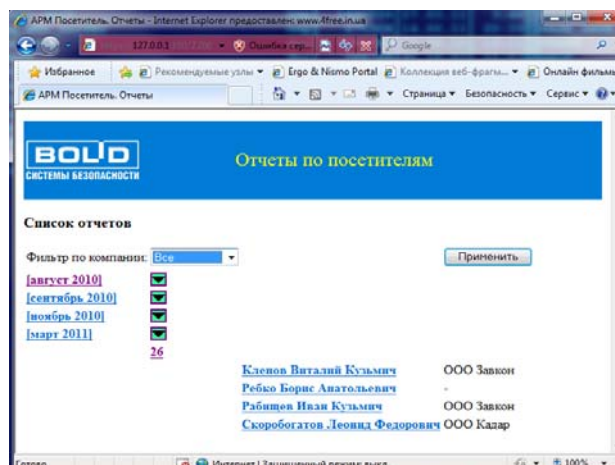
АРМ Посетитель. Отчеты - Internet Explorer предоставлен www.4free.in.ua

127.0.0.1 Ошибка сер... Google

Избранное Рекомендуемые узлы Ergo & Nismo Portal Коллекция веб-фрагм... Онлайн фильмы

АРМ Посетитель. Отчеты

Страница Безопасность Сервис

BOLID
СИСТЕМЫ БЕЗОПАСНОСТИ

Отчеты по посетителям

Список отчетов

Фильтр по компании: Все

Применить

[август 2010]
[сентябрь 2010]
[ноябрь 2010]
[март 2011]
26

| | |
|---|---|
| Клепов Виталий Кузьмич | ООО Завкон |
| Ребко Борис Анатольевич | - |
| Рабищев Иван Кузьмич | ООО Завкон |
| Скоробогатов Леонид Федорович | ООО Кадар |

Готово Интернет | Защищенный режим: выкл. 100%